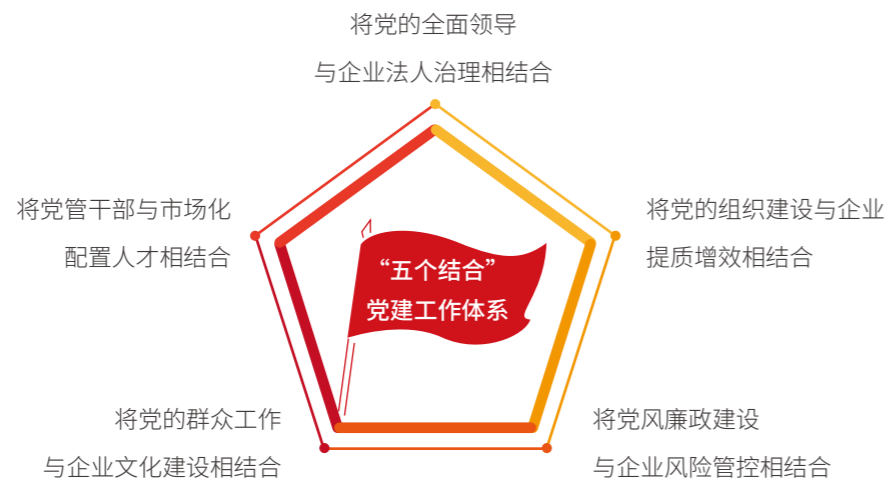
将党的全面领导
与企业法人治理相结合

将党管干部与市场化
配置人才相结合

将党的组织建设与企业
提质增效相结合

“五个结合”
党建工作体系

将党的群众工作
与企业文化建设相结合

将党风廉政建设
与企业风险管控相结合